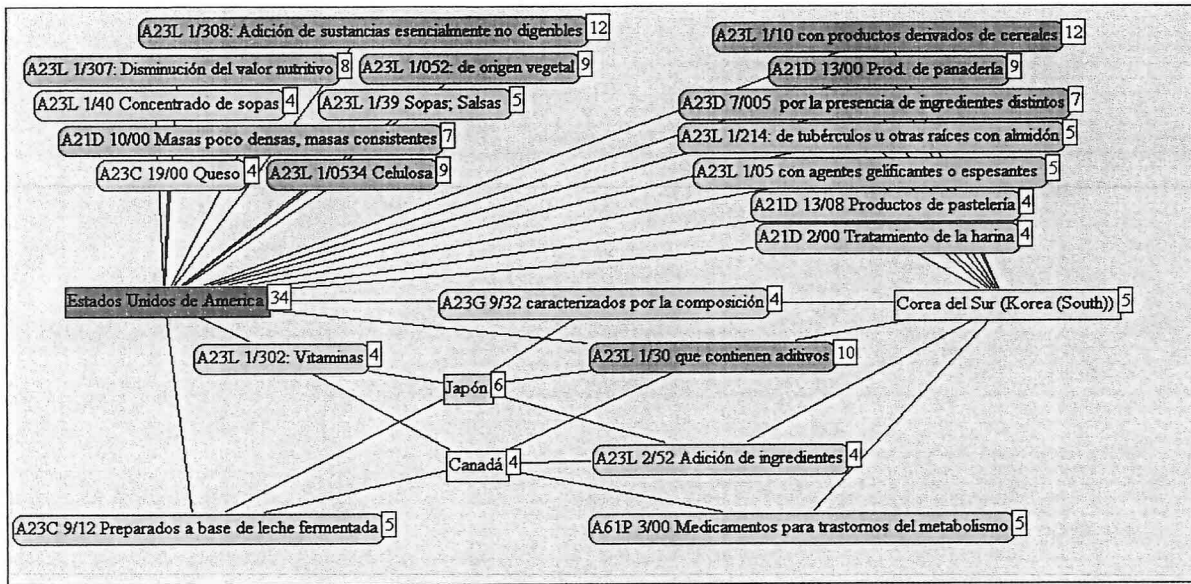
A23L 1/308: Adición de sustancias esencialmente no digeribles 12
A23L 1/10 con productos derivados de cereales 12
A23L 1/307: Disminución del valor nutritivo 8
A23L 1/052: de origen vegetal 9
A21D 13/00 Prod. de panadería 9
A23L 1/40 Concentrado de sopas 4
A23L 1/39 Sopas; Salsas 5
A23D 7/005 por la presencia de ingredientes distintos 7
A21D 10/00 Masas poco densas, masas consistentes 7
A23L 1/214: de tubérculos u otras raíces con almidón 5
A23C 19/00 Queso 4
A23L 1/0534 Celulosa 9
A23L 1/05 con agentes gelificantes o espesantes 5
A21D 13/08 Productos de pastelería 4
A21D 2/00 Tratamiento de la harina 4
Estados Unidos de America 34
A23G 9/32 caracterizados por la composición 4
Corea del Sur (Korea (South)) 5
A23L 1/302: Vitaminas 4
A23L 1/30 que contienen aditivos 10
Japón 6
Canadá 4
A23L 2/52 Adición de ingredientes 4
A23C 9/12 Preparados a base de leche fermentada 5
A61P 3/00 Medicamentos para trastornos del metabolismo 5